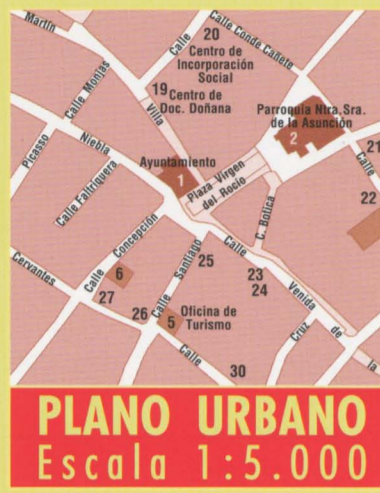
Martín
Calle
20
Calle Conde Cañete
Centro de Incorporación Social
Calle Monjas
19 Centro de Doc. Doñana
Villa
Parroquia Ntra. Sra. de la Asunción
2
21
Calle
Picasso
Niebla
Ayuntamiento
1
Plaza Virgen del Rocío
22
Calle Faltriquera
Calle Concepción
C. Botica
Calle
Cervantes
6
Calle
Santiago
25
23
24
27
26
Calle
5
Oficina de Turismo
Venida
Cruz
de
Calle
30
la

PLANO URBANO
Escala 1:5.000